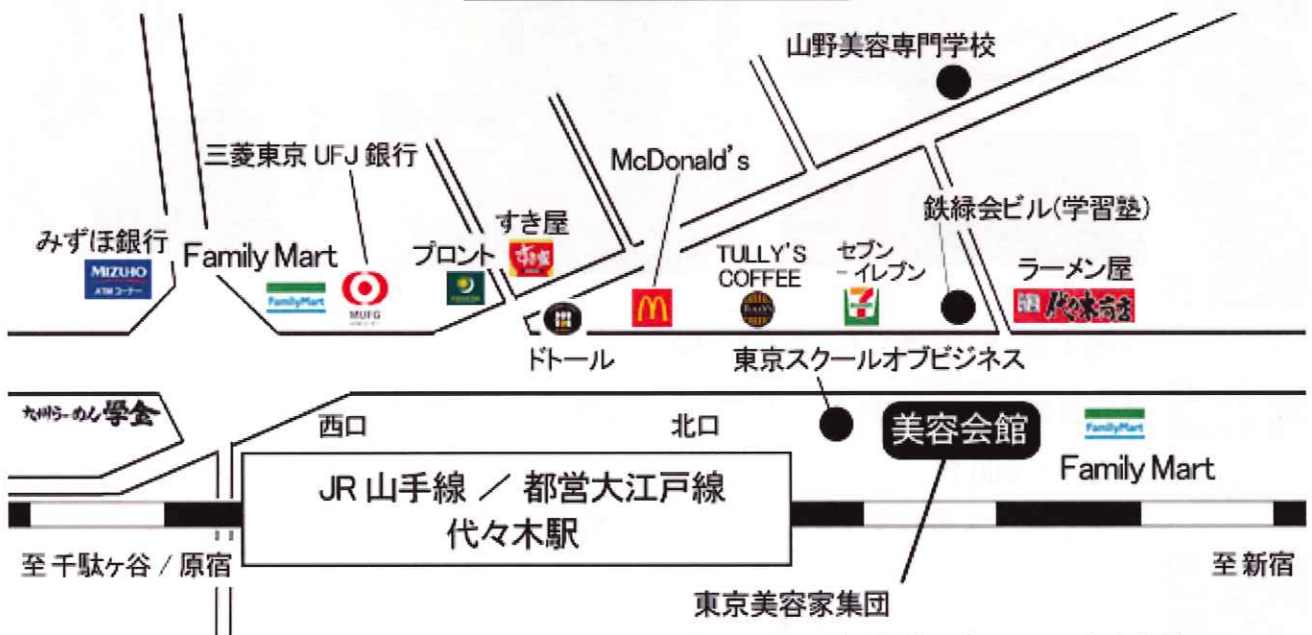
山野美容専門学校

三菱東京 UFJ 銀行

McDonald's

すき屋

鉄緑会ビル(学習塾)

みずほ銀行

MIZUHO
ATMコーナー

Family Mart

FamilyMart

MUFG

プロント

TULLY'S COFFEE

セブン
－イレブン

ラーメン屋

ドトール

東京スクールオブビジネス

たけけらーめん 學金

西口

北口

美容会館

FamilyMart

Family Mart

JR 山手線 ／ 都営大江戸線
代々木駅

至 千駄ケ谷 / 原宿

至 新宿

東京美容家集団